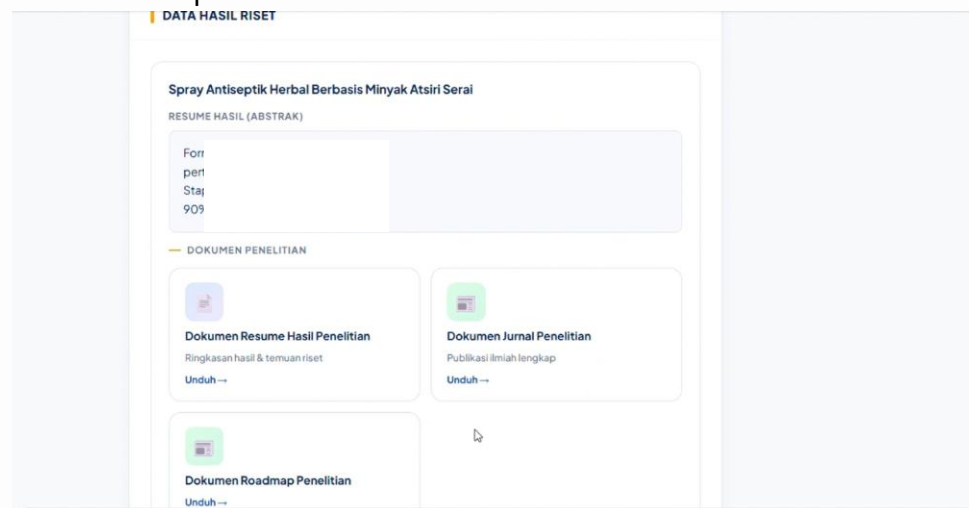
DATA HASIL RISET

Spray Antiseptik Herbal Berbasis Minyak Atsiri Serai

RESUME HASIL (ABSTRAK)

For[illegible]
per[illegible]
Sta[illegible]
909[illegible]

— DOKUMEN PENELITIAN

Dokumen Resume Hasil Penelitian
Ringkasan hasil & temuan riset
Unduh →

Dokumen Jurnal Penelitian
Publikasi ilmiah lengkap
Unduh →

Dokumen Roadmap Penelitian
Unduh →